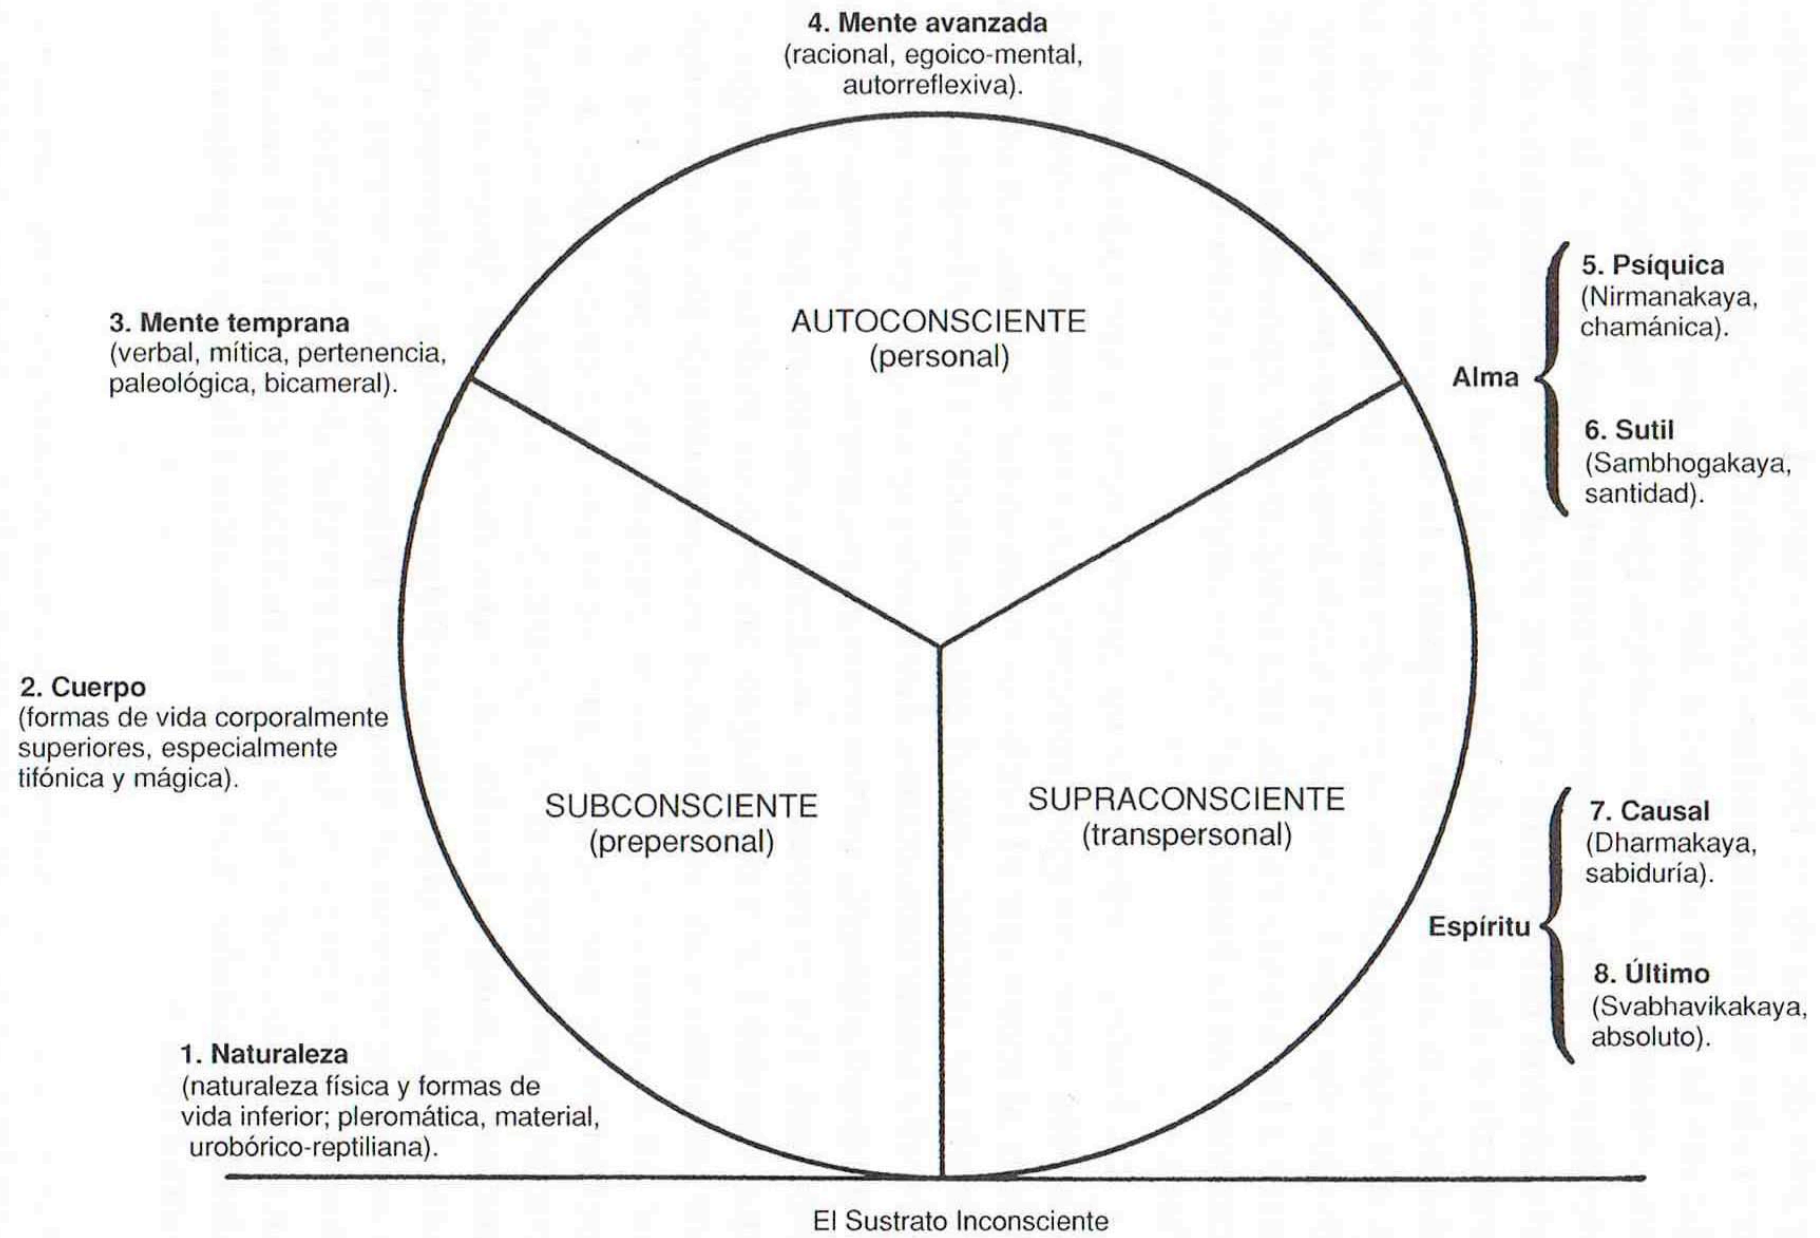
**4. Mente avanzada**
(racional, egoico-mental, autorreflexiva).

**3. Mente temprana**
(verbal, mítica, pertenencia, paleológica, bicameral).

AUTOCONSCIENTE
(personal)

**Alma**

**5. Psíquica**
(Nirmanakaya, chamánica).

**6. Sutil**
(Sambhogakaya, santidad).

**2. Cuerpo**
(formas de vida corporalmente superiores, especialmente tifónica y mágica).

SUBCONSCIENTE
(prepersonal)

SUPRACONSCIENTE
(transpersonal)

**Espíritu**

**7. Causal**
(Dharmakaya, sabiduría).

**8. Último**
(Svabhavikakaya, absoluto).

**1. Naturaleza**
(naturaleza física y formas de vida inferior; pleromática, material, urobórico-reptiliana).

El Sustrato Inconsciente